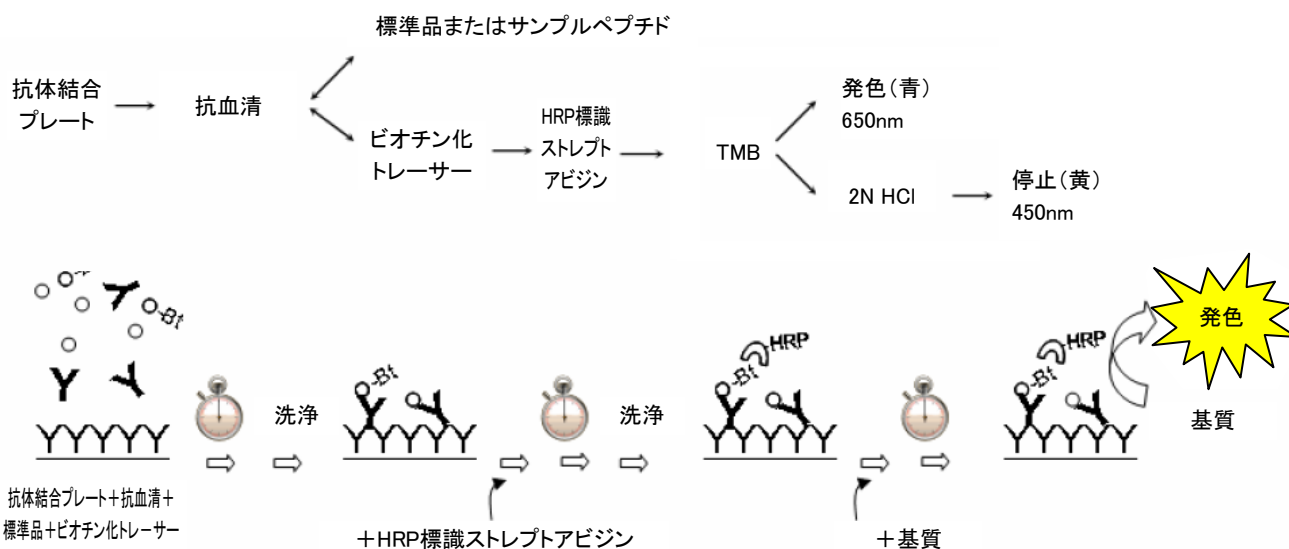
標準品またはサンプルペプチド

抗体結合プレート → 抗血清

ビオチン化トレーサー → HRP標識ストレプトアビジン → TMB

発色（青） 650nm

2N HCl → 停止（黄） 450nm

Bt

Bt

洗浄

Bt

洗浄

Bt HRP

Bt HRP

発色

基質

抗体結合プレート＋抗血清＋標準品＋ビオチン化トレーサー

＋HRP標識ストレプトアビジン

＋基質